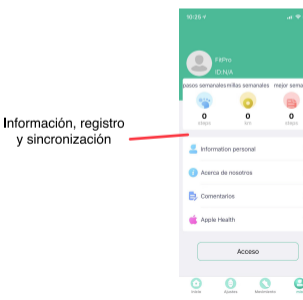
10:26

FitPro
ID:N/A

pasos semanales millas semanales mejor sema

0
steps

0
km

0
steps

Información, registro y sincronización

Information personal

Acerca de nosotros

Comentarios

Apple Health

Acceso

Inicio Ajustes Movimiento